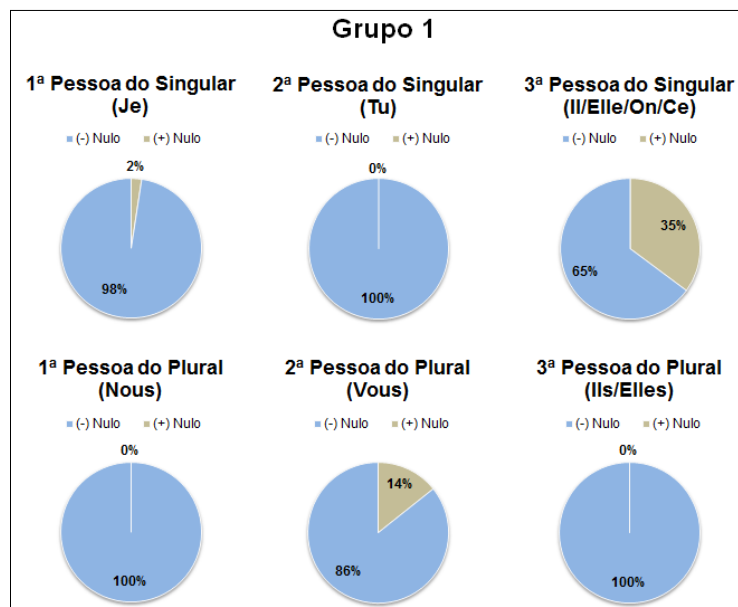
Grupo 1

1ª Pessoa do Singular (Je)

(-) Nulo (+) Nulo

2%

98%

2ª Pessoa do Singular (Tu)

(-) Nulo (+) Nulo

0%

100%

3ª Pessoa do Singular (Il/Elle/On/Ce)

(-) Nulo (+) Nulo

35%

65%

1ª Pessoa do Plural (Nous)

(-) Nulo (+) Nulo

0%

100%

2ª Pessoa do Plural (Vous)

(-) Nulo (+) Nulo

14%

86%

3ª Pessoa do Plural (Ils/Elles)

(-) Nulo (+) Nulo

0%

100%